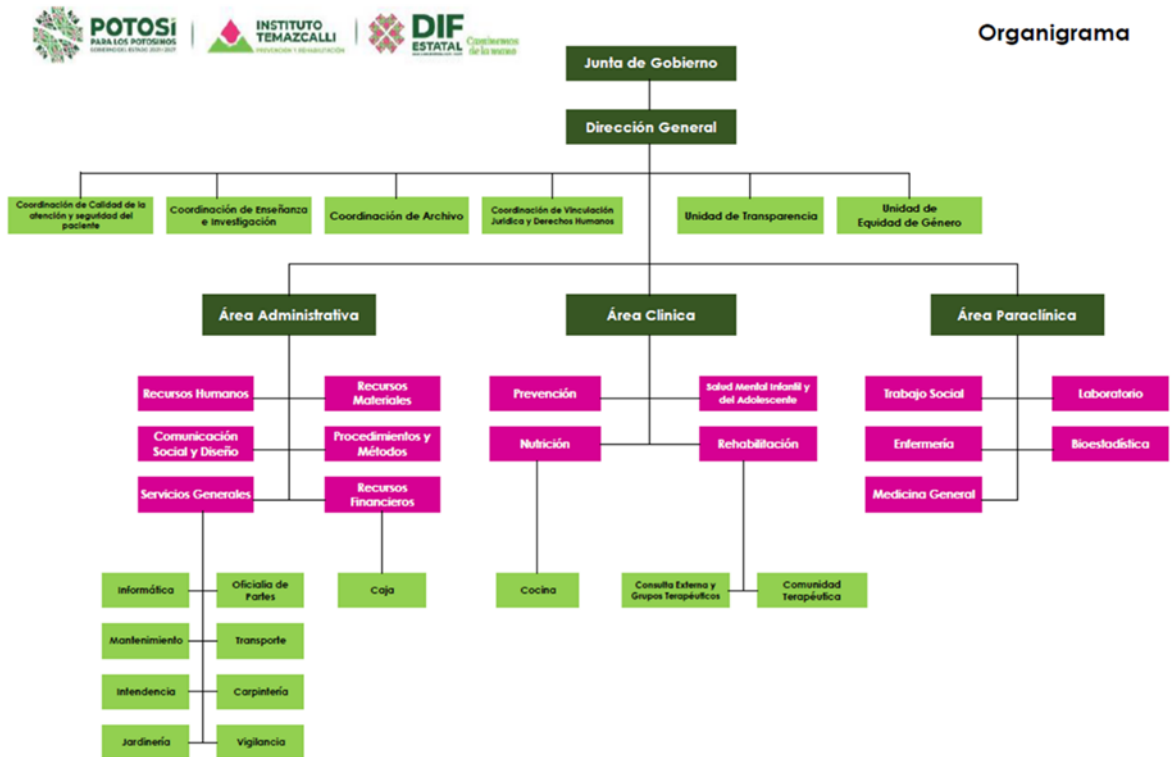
POTOSÍ PARA LOS POTOSINOS GOBIERNO DEL ESTADO 2021-2027

INSTITUTO TEMAZCALLI PREVENCIÓN Y REHABILITACIÓN

DIF ESTATAL Cambiemos de la mano

Organigrama

Junta de Gobierno

Dirección General

Coordinación de Calidad de la atención y seguridad del paciente

Coordinación de Enseñanza e Investigación

Coordinación de Archivo

Coordinación de Vinculación Jurídica y Derechos Humanos

Unidad de Transparencia

Unidad de Equidad de Género

Área Administrativa

Área Clínica

Área Paraclínica

Recursos Humanos

Recursos Materiales

Comunicación Social y Diseño

Procedimientos y Métodos

Servicios Generales

Recursos Financieros

Informática

Oficialía de Partes

Mantenimiento

Transporte

Intendencia

Carpintería

Jardinería

Vigilancia

Caja

Prevención

Salud Mental Infantil y del Adolescente

Nutrición

Rehabilitación

Cocina

Consulta Externa y Grupos Terapéuticos

Comunidad Terapéutica

Trabajo Social

Laboratorio

Enfermería

Bioestadística

Medicina General